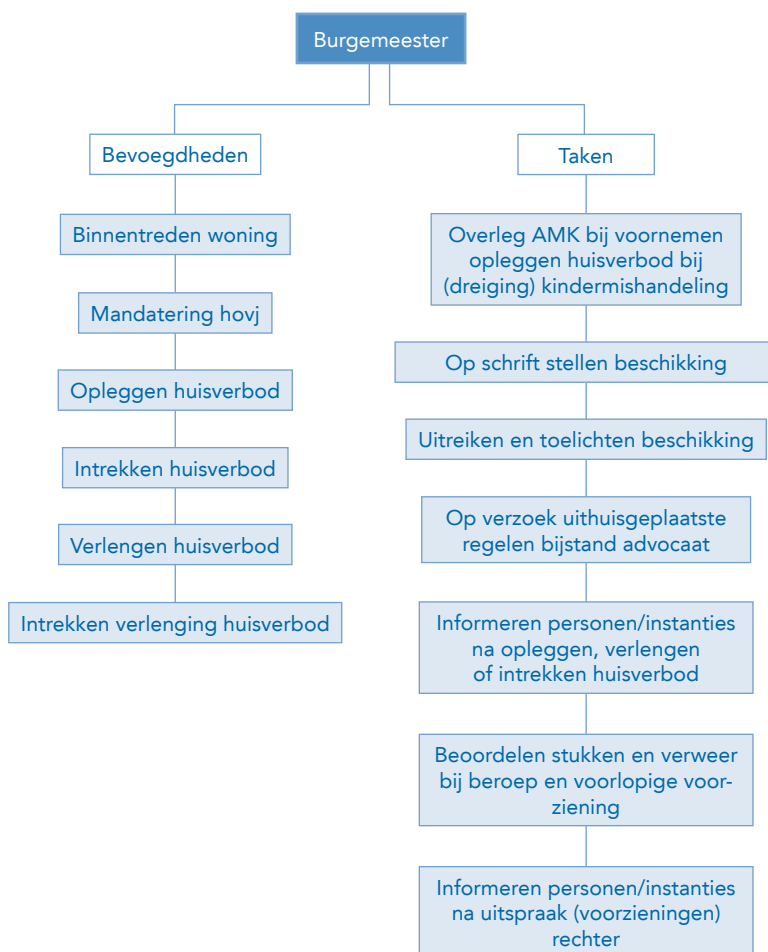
Burgemeester

Bevoegdheden

Binnentreden woning

Mandatering hovj

Opleggen huisverbod

Intrekken huisverbod

Verlengen huisverbod

Intrekken verlenging huisverbod

Taken

Overleg AMK bij voornemen opleggen huisverbod bij (dreiging) kindermishandeling

Op schrift stellen beschikking

Uitreiken en toelichten beschikking

Op verzoek uithuisgeplaatste regelen bijstand advocaat

Informeren personen/instanties na opleggen, verlengen of intrekken huisverbod

Beoordelen stukken en verweer bij beroep en voorlopige voorziening

Informeren personen/instanties na uitspraak (voorzieningen) rechter